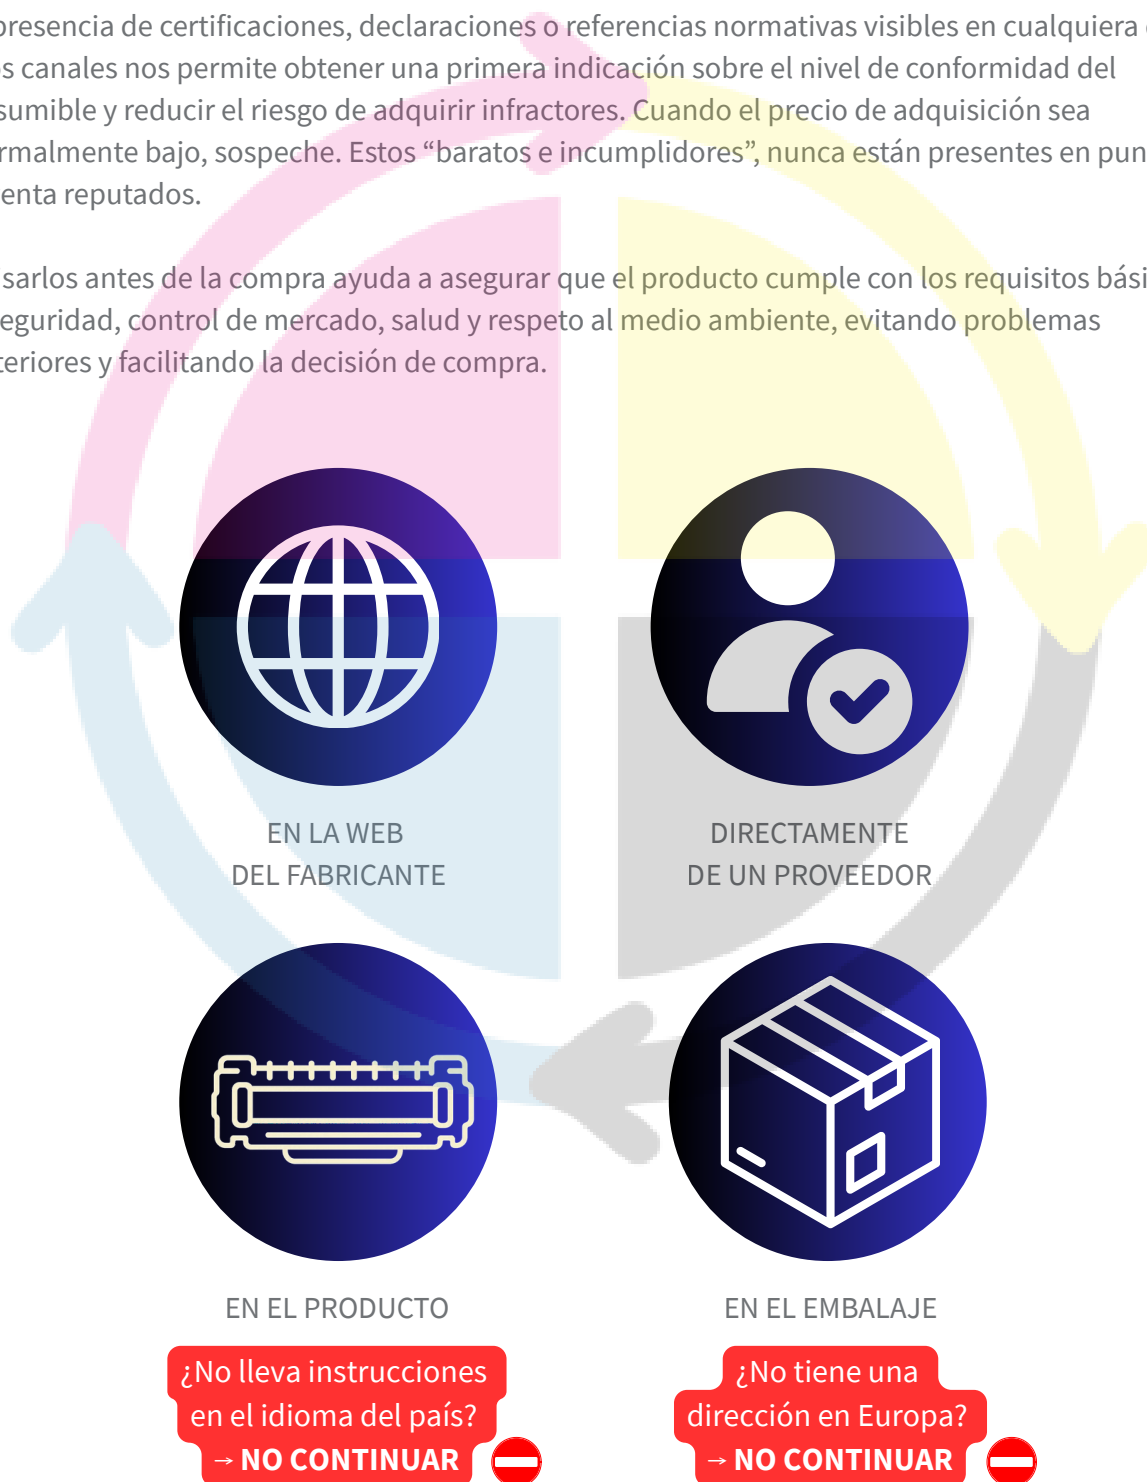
presencia de certificaciones, declaraciones o referencias normativas visibles en cualquiera s canales nos permite obtener una primera indicación sobre el nivel de conformidad del sumible y reducir el riesgo de adquirir infractores. Cuando el precio de adquisición sea rmalmente bajo, sospeche. Estos “baratos e incumplidores”, nunca están presentes en pun enta reputados.

sarlos antes de la compra ayuda a asegurar que el producto cumple con los requisitos bási eguridad, control de mercado, salud y respeto al medio ambiente, evitando problemas teriores y facilitando la decisión de compra.

EN LA WEB
DEL FABRICANTE

DIRECTAMENTE
DE UN PROVEEDOR

EN EL PRODUCTO

¿No lleva instrucciones en el idioma del país?
→ NO CONTINUAR

EN EL EMBALAJE

¿No tiene una dirección en Europa?
→ NO CONTINUAR